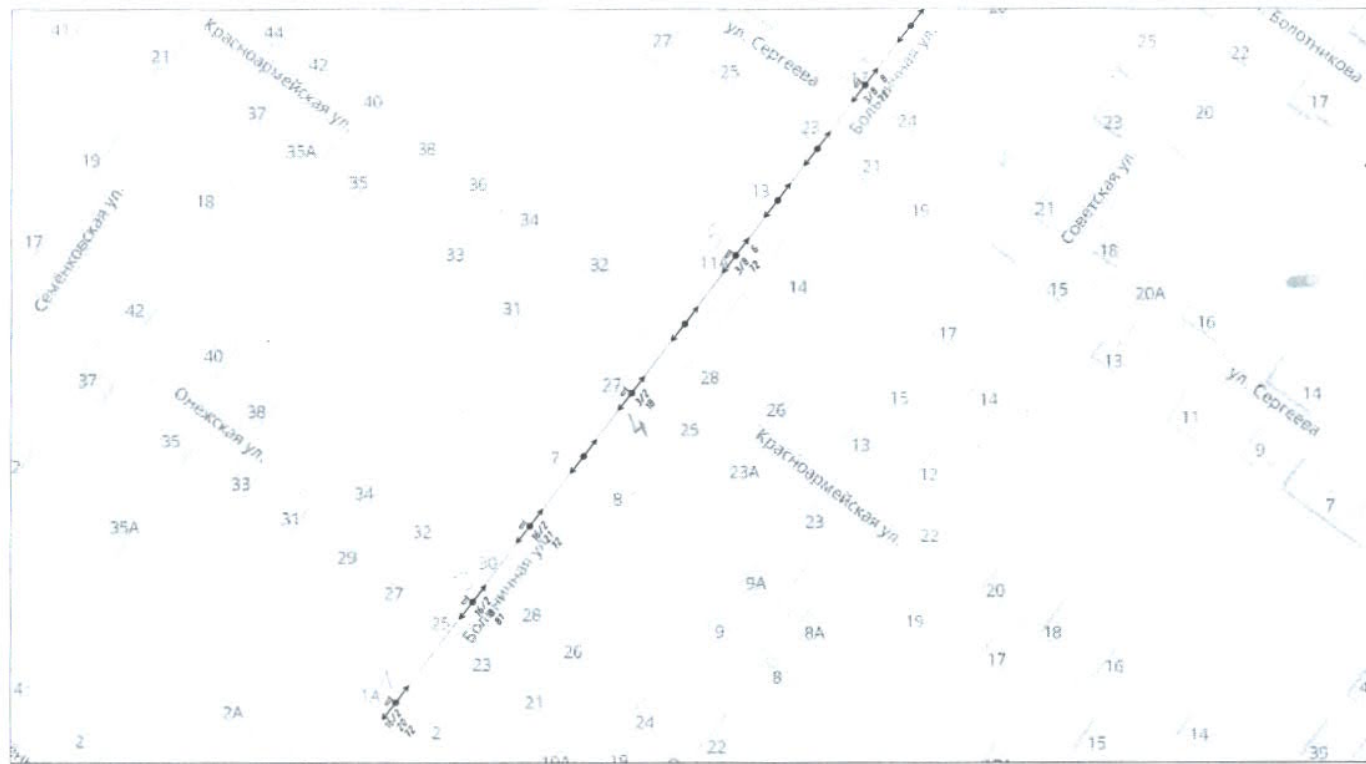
41
21
Красноармейская ул.
44
42
40
37
35А
38
19
35
36
18
Семёновская ул.
17
33
34
32
31
42
40
37
Онежская ул.
38
35
33
34
35А
31
29
32
27
25
23
30
Болотинная ул.
28
26
21
2А
2
1А
2
24
22
19
27
ул. Сергеева
25
Болотинная ул.
23
24
21
13
19
11
14
27
28
26
25
7
8
23А
Красноармейская ул.
13
15
14
17
12
23
22
9А
20
9
8А
19
18
17
16
8
15
14
25
22
Болотникова
17
23
20
Советская ул.
21
18
15
20А
16
13
ул. Сергеева
14
11
9
7
39
4
2